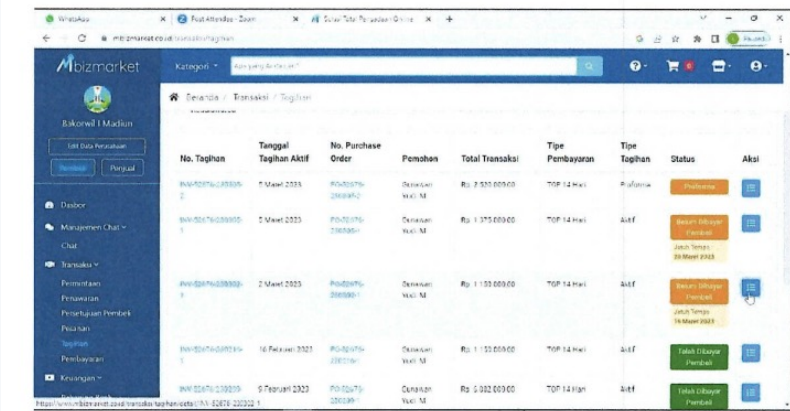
WhatsApp | Post Attendee - Zoom | Daftar Total Pengadaan Online

mbizmarket.co.id/transaksi/tagihan

Mbizmarket

Kategori

Apa yang Anda cari?

Bakorwil I Madiun

Edit Data Perusahaan

Pembeli | Penjual

Dasbor

Manajemen Chat

Chat

Transaksi

Permintaan

Penawaran

Persetujuan Pembeli

Pesanan

Tagihan

Pembayaran

Keuangan

Beranda / Transaksi / Tagihan

| No. Tagihan | Tanggal Tagihan Aktif | No. Purchase Order | Pemohon | Total Transaksi | Tipe Pembayaran | Tipe Tagihan | Status | Aksi |
|---|---|---|---|---|---|---|---|---|
| INV-52676-230305-2 | 7 Maret 2023 | PO-52676-230305-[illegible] | Dewawan Yuli M | Rp 2.530.000,00 | TOP 14 Hari | Proforma | Proforma | |
| INV-52676-230305-1 | 5 Maret 2023 | PO-52676-230305-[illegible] | Dewawan Yuli M | Rp 1.375.000,00 | TOP 14 Hari | Aktif | Belum Dibayar Pembeli Jatuh Tempo 20 Maret 2023 | |
| INV-52676-230302-1 | 2 Maret 2023 | PO-52676-230302-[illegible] | Dewawan Yuli M | Rp 1.100.000,00 | TOP 14 Hari | Aktif | Belum Dibayar Pembeli Jatuh Tempo 16 Maret 2023 | |
| INV-52676-230216-1 | 16 Februari 2023 | PO-52676-230216-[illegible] | Dewawan Yuli M | Rp 1.100.000,00 | TOP 14 Hari | Aktif | Telah Dibayar Pembeli | |
| INV-52676-230209-1 | 9 Februari 2023 | PO-52676-230209-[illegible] | Dewawan Yuli M | Rp 5.082.000,00 | TOP 14 Hari | Aktif | Telah Dibayar Pembeli | |

https://www.mbizmarket.co.id/transaksi/tagihan/detail/INV-52676-230302-1